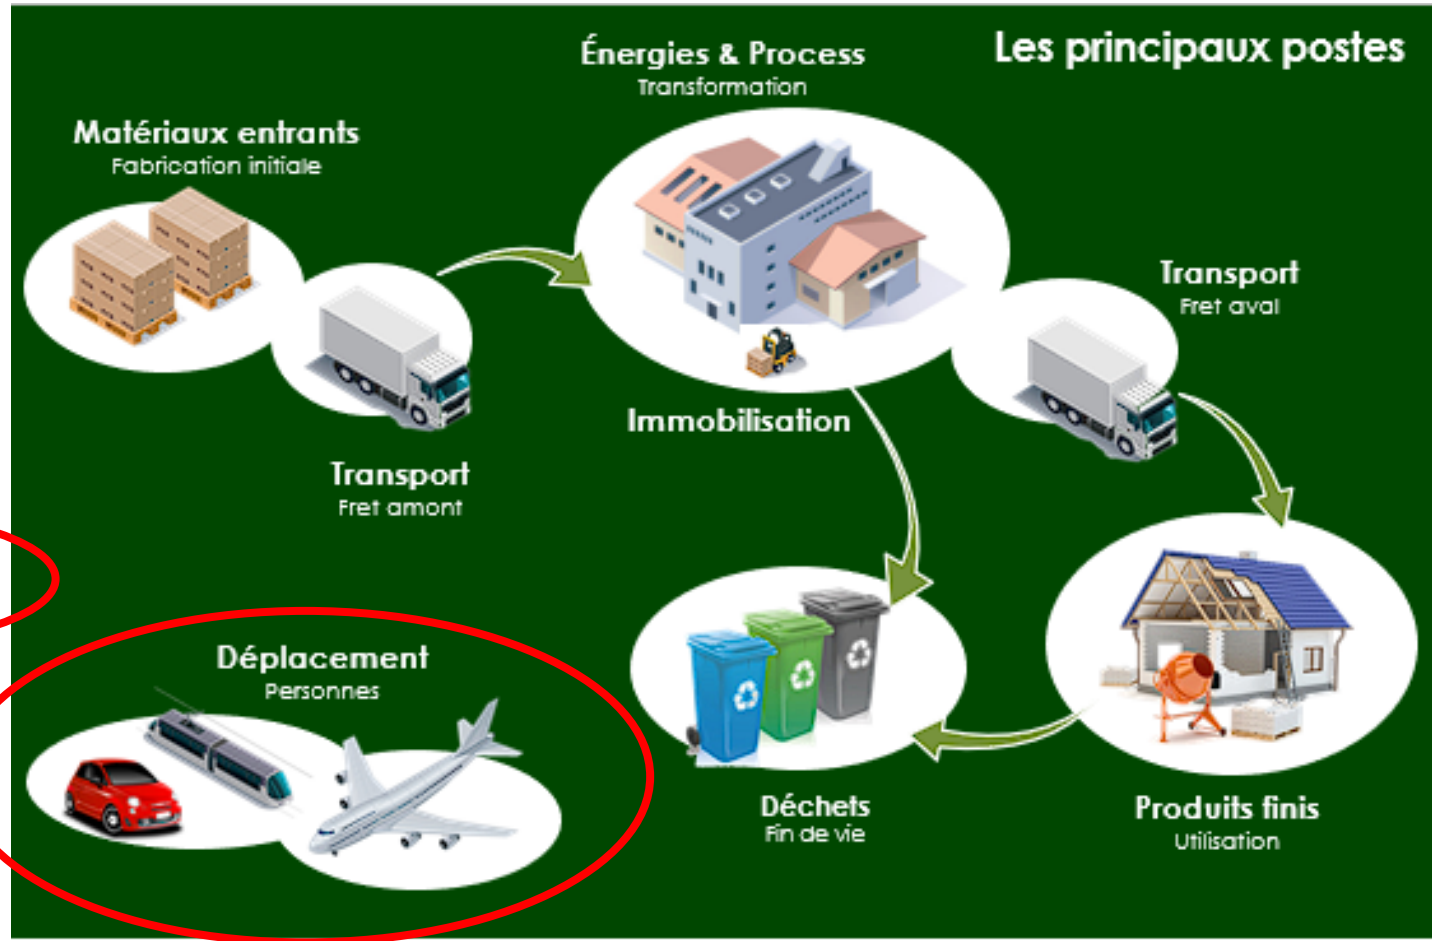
Les principaux postes

Matériaux entrants
Fabrication initiale

Énergies & Process
Transformation

Transport
Fret aval

Immobilisation

Transport
Fret amont

Déplacement
Personnes

Déchets
Fin de vie

Produits finis
Utilisation